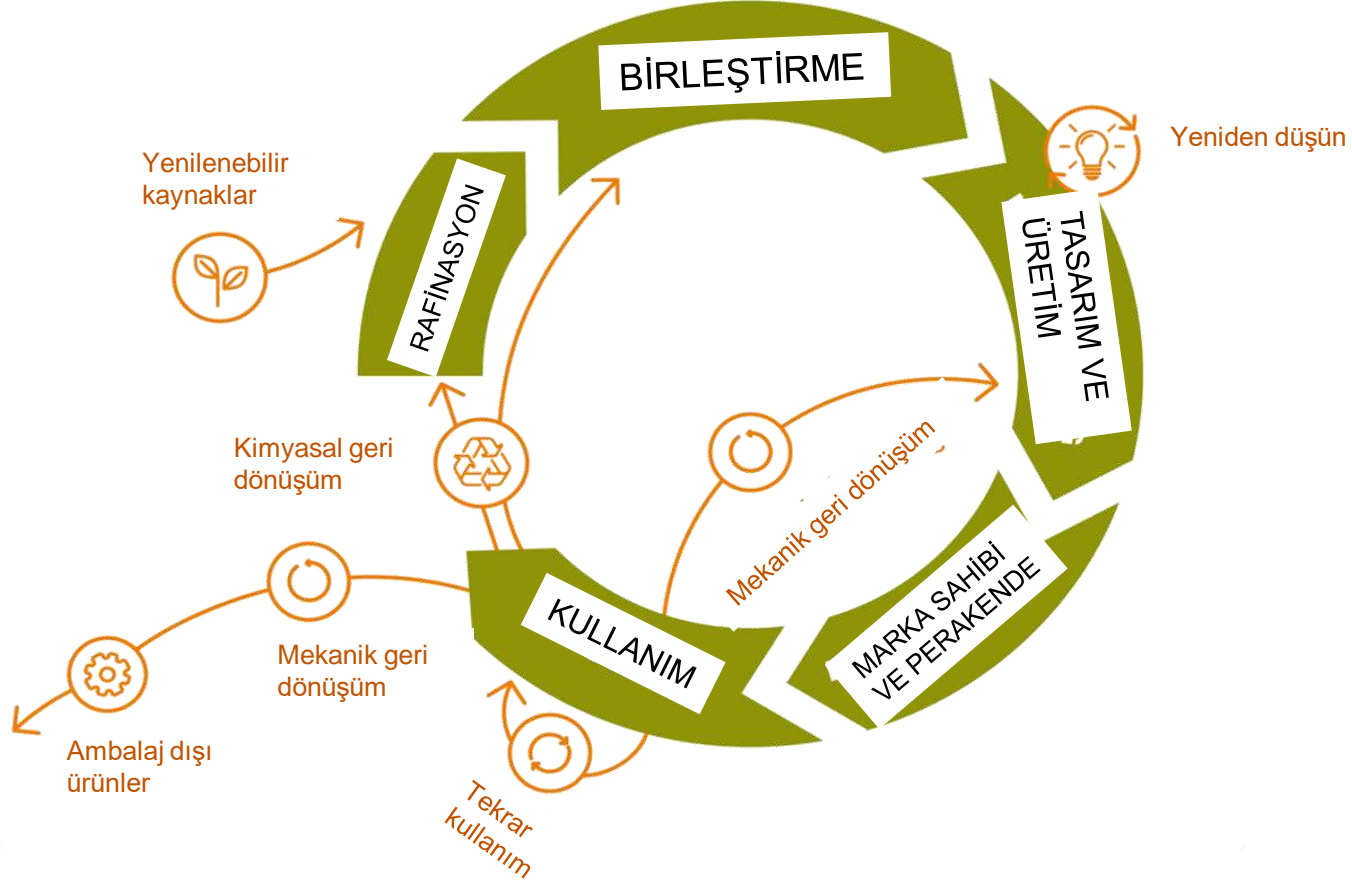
BİRLEŞTİRME

Yeniden düşün

TASARIM VE ÜRETİM

MARKA SAHİBİ VE PERAKENDE

Mekanik geri dönüşüm

KULLANIM

Tekrar kullanım

Mekanik geri dönüşüm

Ambalaj dışı ürünler

Kimyasal geri dönüşüm

RAFİNASYON

Yenilenebilir kaynaklar